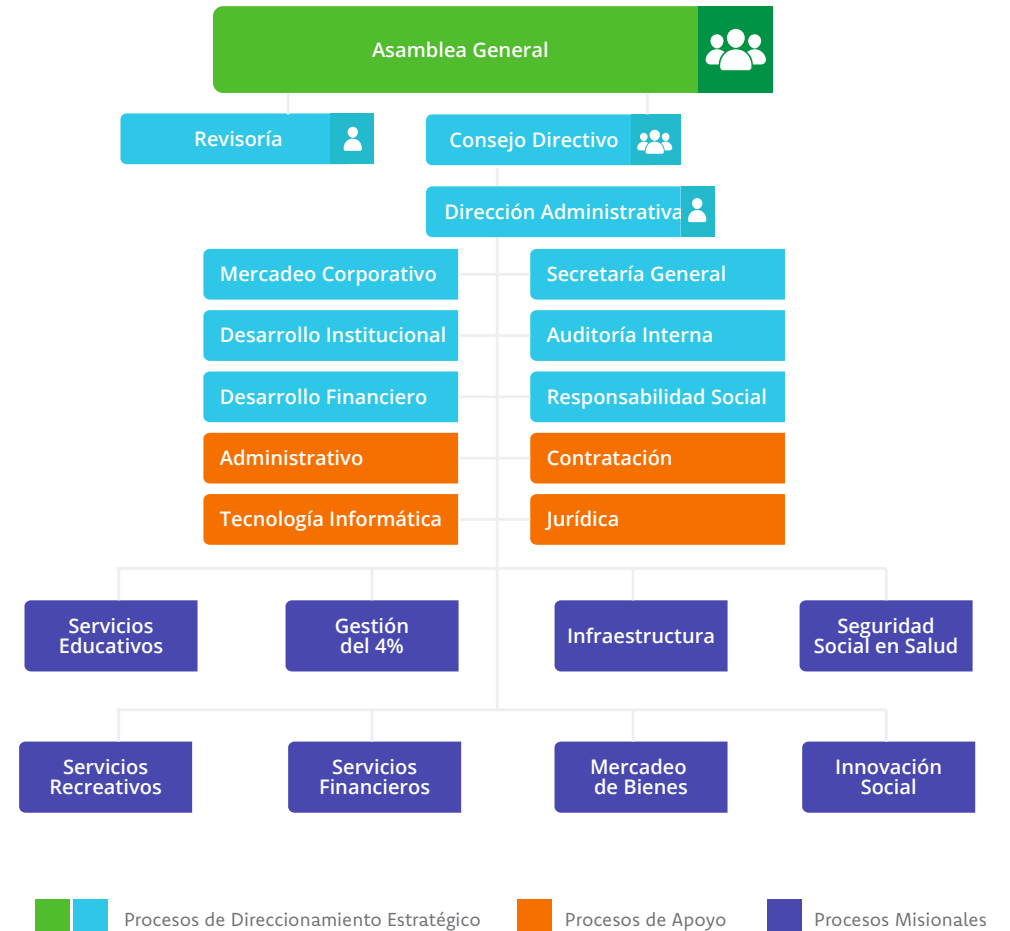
Asamblea General

Revisoría

Consejo Directivo

Dirección Administrativa

Mercadeo Corporativo

Secretaría General

Desarrollo Institucional

Auditoría Interna

Desarrollo Financiero

Responsabilidad Social

Administrativo

Contratación

Tecnología Informática

Jurídica

Servicios Educativos

Gestión del 4%

Infraestructura

Seguridad Social en Salud

Servicios Recreativos

Servicios Financieros

Mercadeo de Bienes

Innovación Social

Procesos de Direccionamiento Estratégico

Procesos de Apoyo

Procesos Misionales